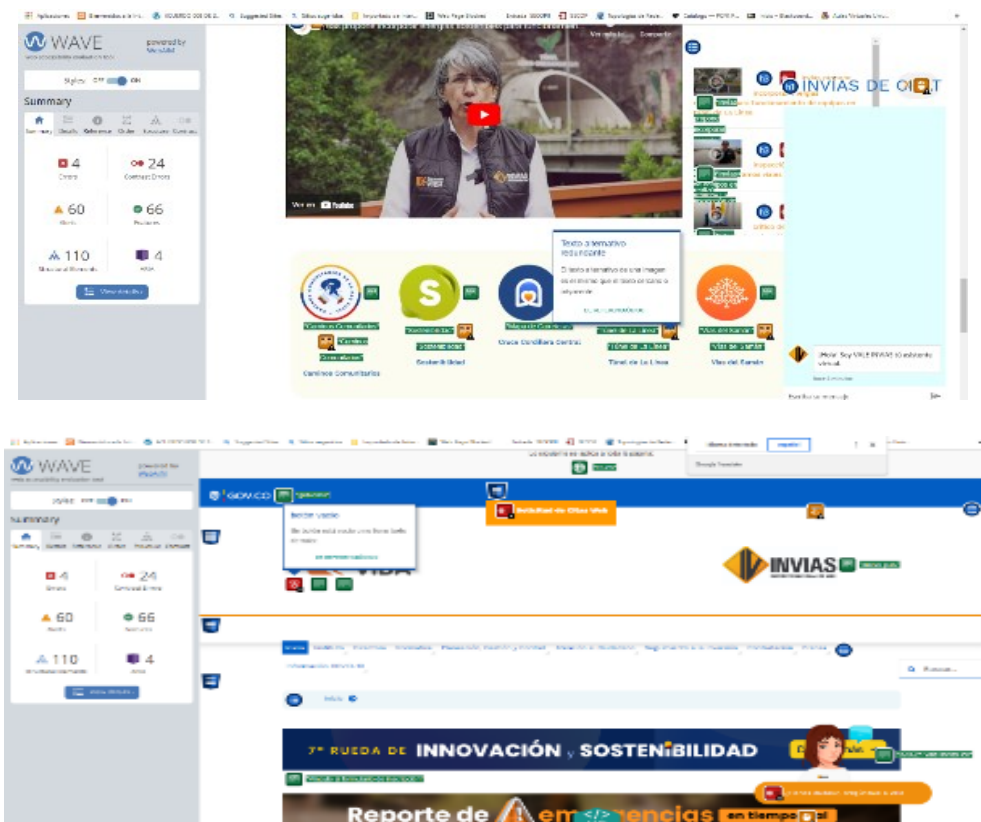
WAVE
powered by WebAIM

Styles: OFF ON

Summary

4
Errors

24
Contrast Errors

60
Alerts

66
Features

110
Structural Elements

4
ARIA

View details

Ver en YouTube

INVIAS DE OI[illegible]T

Texto alternativo redundante

El texto alternativo de una imagen es el mismo que el texto cercano o adyacente.

"Caminos Comunitarios" "Caminos Comunitarios"

Caminos Comunitarios

"Sostenibilidad"

Sostenibilidad

"Mapa de Carreteras"

Cruce Cordillera Central

"Túnel de La Línea"

Túnel de La Línea

Túnel de La Línea

"Vías del Samán"

Vías del Samán

Vías del Samán

¡Hola! Soy VALE INVIAS tu asistente virtual.

WAVE
powered by WebAIM

Styles: OFF ON

Summary

4
Errors

24
Contrast Errors

60
Alerts

66
Features

110
Structural Elements

4
ARIA

View details

GOV.CO

Botón vacío

Usabilidad de Sitios Web

INVIAS

Inicio

7ª RUEDA DE INNOVACIÓN Y SOSTENIBILIDAD

Reporte de emergencias en tiempo real

Buscar...